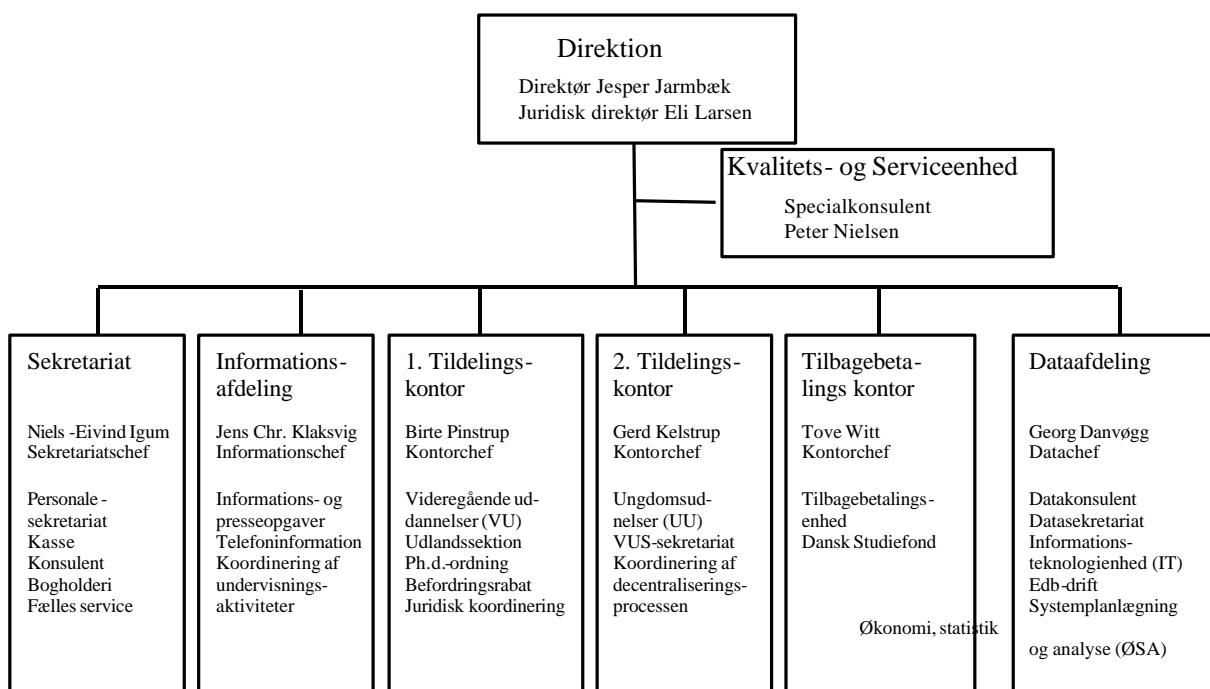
Direktion

Direktør Jesper Jarmbæk
Juridisk direktør Eli Larsen

Kvalitets- og Serviceenhed

Specialkonsulent
Peter Nielsen

Sekretariat

Niels -Eivind Igum
Sekretariatschef

Personalesekretariat
Kasse
Konsulent
Bogholderi
Fælles service

Informationsafdeling

Jens Chr. Klaksvig
Informationschef

Informations- og presseopgaver
Telefoninformation
Koordinering af undervisningsaktiviteter

1. Tildelingskontor

Birte Pinstrup
Kontorchef

Videregående uddannelser (VU)
Udlandssektion
Ph.d.-ordning
Befordringsrabat
Juridisk koordinering

2. Tildelingskontor

Gerd Kelstrup
Kontorchef

Ungdomsuddnelser (UU)
VUS-sekretariat
Koordinering af decentraliseringsprocessen

Tilbagebetalings kontor

Tove Witt
Kontorchef

Tilbagebetalingsenhed
Dansk Studiefond

Økonomi, statistik

Dataafdeling

Georg Danvøgg
Datachef

Datakonsulent
Datasekretariat
Informationsteknologienhed (IT)
Edb-drift
Systemplanlægning

og analyse (ØSA)